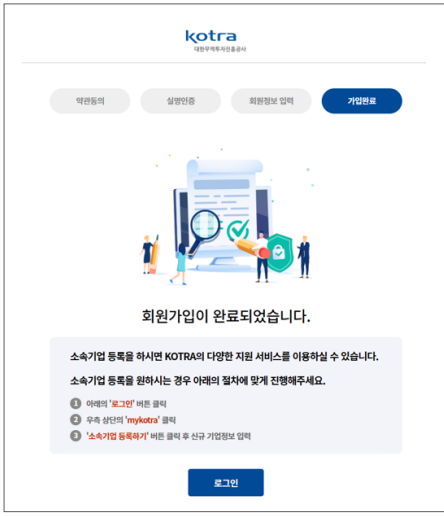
kotra
대한무역투자진흥공사

약관동의

실명인증

회원정보 입력

가입완료

회원가입이 완료되었습니다.

소속기업 등록을 하시면 KOTRA의 다양한 지원 서비스를 이용하실 수 있습니다.

소속기업 등록을 원하시는 경우 아래의 절차에 맞게 진행해주세요.

1 아래의 '로그인' 버튼 클릭

2 우측 상단의 'mykotra' 클릭

3 '소속기업 등록하기' 버튼 클릭 후 신규 기업정보 입력

로그인